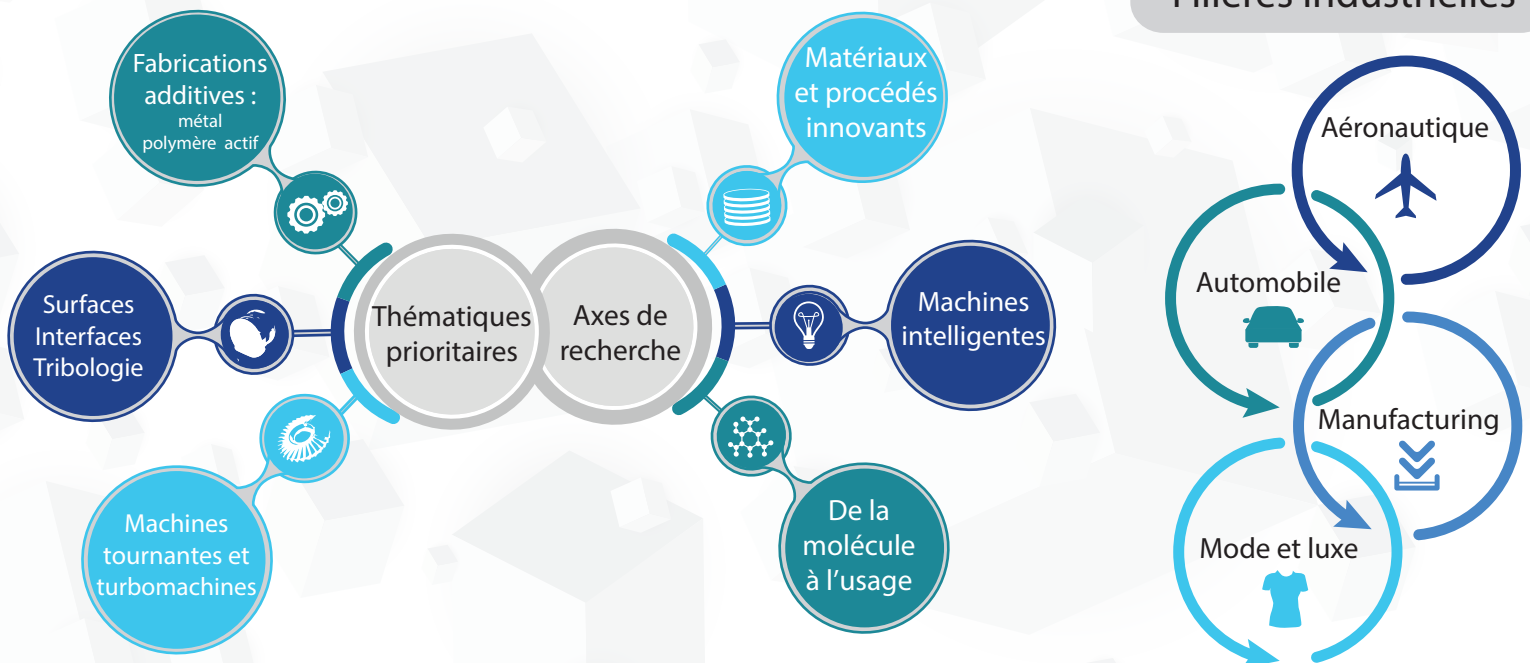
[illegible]ères industrielles

Fabrications additives :
métal
polymère actif

Surfaces
Interfaces
Tribologie

Machines tournantes et turbomachines

Thématiques prioritaires

Axes de recherche

Matériaux et procédés innovants

Machines intelligentes

De la molécule à l'usage

Aéronautique

Automobile

Manufacturing

Mode et luxe